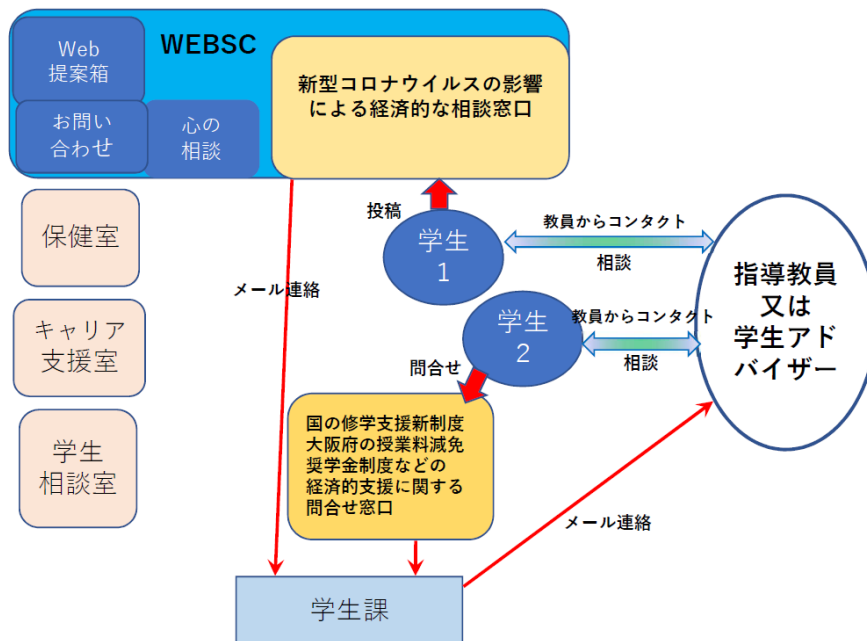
WEBSC

Web
提案箱

お問い
合わせ

心の
相談

新型コロナウイルスの影響による経済的な相談窓口

保健室

キャリア
支援室

学生
相談室

投稿

学生
1

教員からコンタクト

相談

指導教員
又は
学生アド
バイザー

メール連絡

学生
2

教員からコンタクト

相談

問合せ

国の修学支援新制度
大阪府の授業料減免
奨学金制度などの
経済的支援に関する
問合せ窓口

メール連絡

学生課